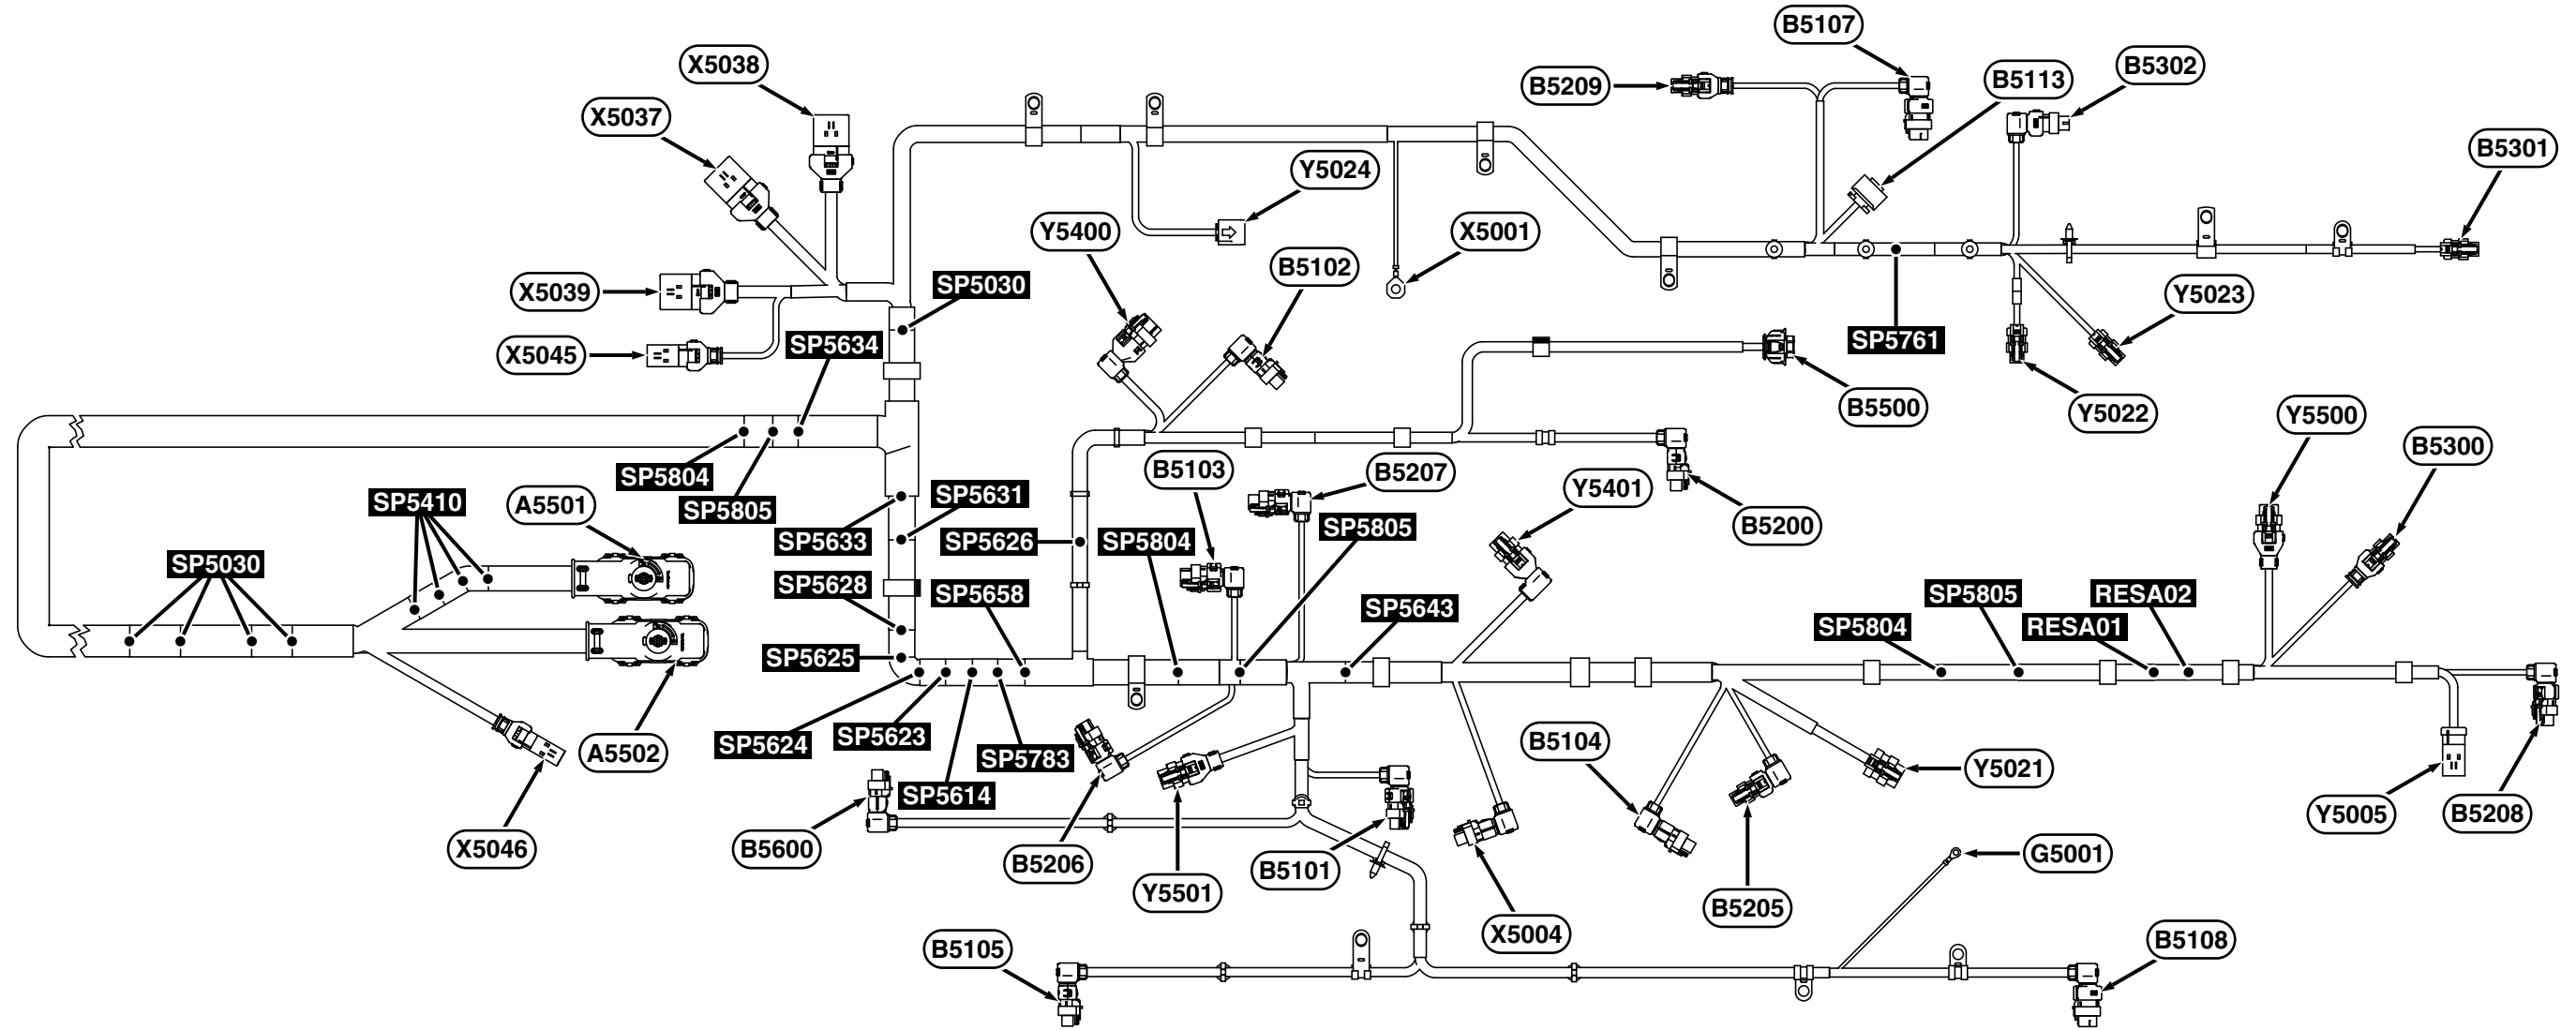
B5107
X5038
B5209
B5113
B5302
X5037
B5301
Y5024
X5001
Y5400
B5102
X5039
SP5030
Y5023
X5045
SP5634
SP5761
B5500
Y5022
Y5500
SP5804
B5300
SP5805
B5103
B5207
SP5410
A5501
SP5631
B5200
Y5401
SP5633
SP5626
SP5804
SP5805
SP5030
SP5628
SP5658
SP5643
SP5805
RESA02
SP5804
RESA01
SP5625
SP5624
SP5623
SP5783
A5502
B5104
Y5021
SP5614
X5046
B5600
B5206
Y5501
B5101
X5004
B5205
Y5005
B5208
G5001
B5105
B5108